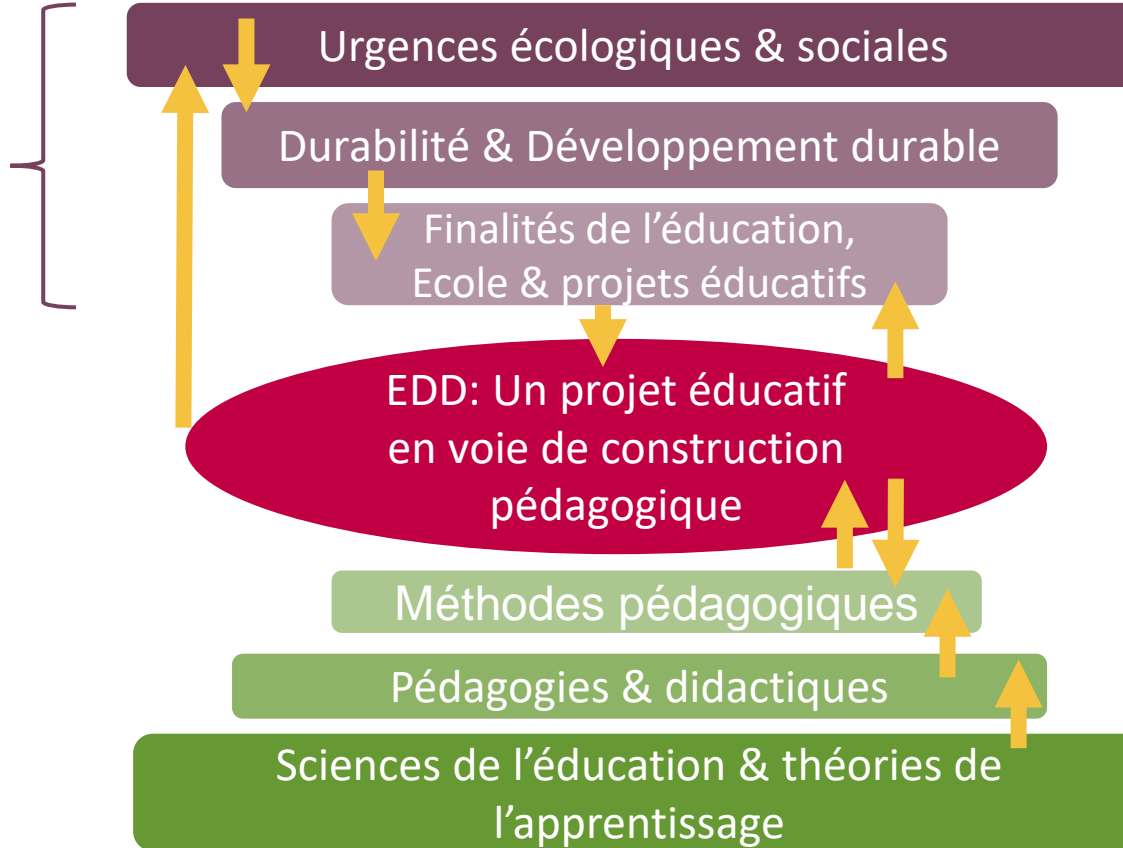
Urgences écologiques & sociales

Durabilité & Développement durable

Finalités de l’éducation, Ecole & projets éducatifs

EDD: Un projet éducatif en voie de construction pédagogique

Méthodes pédagogiques

Pédagogies & didactiques

Sciences de l’éducation & théories de l’apprentissage